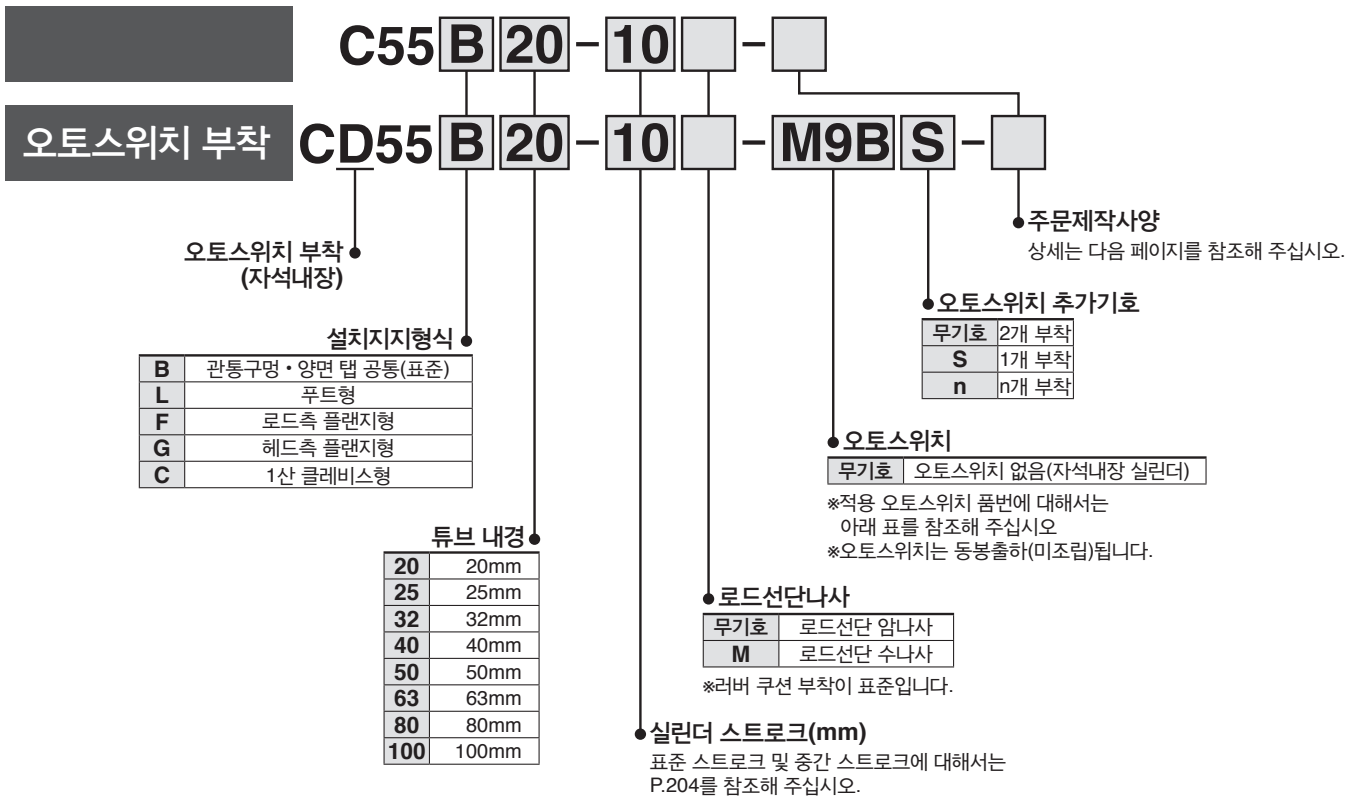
C55 B 20 - 10 [ ] - [ ]

오토스위치 부착 CD55 B 20 - 10 [ ] - M9B S - [ ]

오토스위치 부착
(자석내장)

설치지지형식

| B | 관통구멍・양면 탭 공통(표준) |
|---|---|
| L | 푸트형 |
| F | 로드측 플랜지형 |
| G | 헤드측 플랜지형 |
| C | 1산 클레비스형 |

튜브 내경

| 20 | 20mm |
|---|---|
| 25 | 25mm |
| 32 | 32mm |
| 40 | 40mm |
| 50 | 50mm |
| 63 | 63mm |
| 80 | 80mm |
| 100 | 100mm |

주문제작사양
상세는 다음 페이지를 참조해 주십시오.

오토스위치 추가기호

| 무기호 | 2개 부착 |
|---|---|
| S | 1개 부착 |
| n | n개 부착 |

오토스위치

| 무기호 | 오토스위치 없음(자석내장 실린더) |
|---|---|

※적용 오토스위치 품번에 대해서는 아래 표를 참조해 주십시오
※오토스위치는 동봉출하(미조립)됩니다.

로드선단나사

| 무기호 | 로드선단 암나사 |
|---|---|
| M | 로드선단 수나사 |

※러버 쿠션 부착이 표준입니다.

실린더 스트로크(mm)
표준 스트로크 및 중간 스트로크에 대해서는 P.204를 참조해 주십시오.